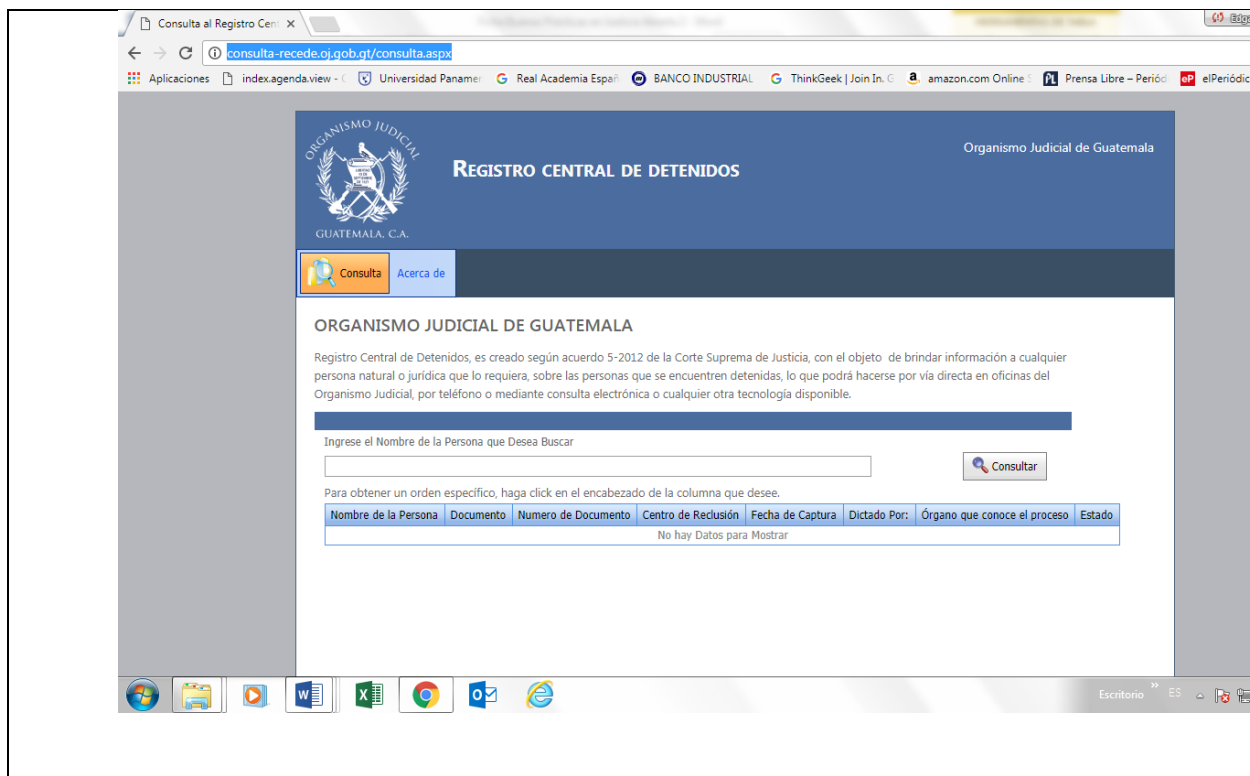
Consulta al Registro Cent ×

consulta-recede.oj.gob.gt/consulta.aspx

Aplicaciones index.agenda.view - Universidad Panamer Real Academia Españ BANCO INDUSTRIAL ThinkGeek | Join In. G amazon.com Online Prensa Libre – Periód elPeriódic

ORGANISMO JUDICIAL
GUATEMALA, C.A.

REGISTRO CENTRAL DE DETENIDOS

Organismo Judicial de Guatemala

Consulta Acerca de

ORGANISMO JUDICIAL DE GUATEMALA

Registro Central de Detenidos, es creado según acuerdo 5-2012 de la Corte Suprema de Justicia, con el objeto de brindar información a cualquier persona natural o jurídica que lo requiera, sobre las personas que se encuentren detenidas, lo que podrá hacerse por vía directa en oficinas del Organismo Judicial, por teléfono o mediante consulta electrónica o cualquier otra tecnología disponible.

Ingrese el Nombre de la Persona que Desea Buscar

Consultar

Para obtener un orden específico, haga click en el encabezado de la columna que desee.

| Nombre de la Persona | Documento | Numero de Documento | Centro de Reclusión | Fecha de Captura | Dictado Por: | Órgano que conoce el proceso | Estado |
|---|---|---|---|---|---|---|---|
| No hay Datos para Mostrar | | | | | | | |

Escritorio ES